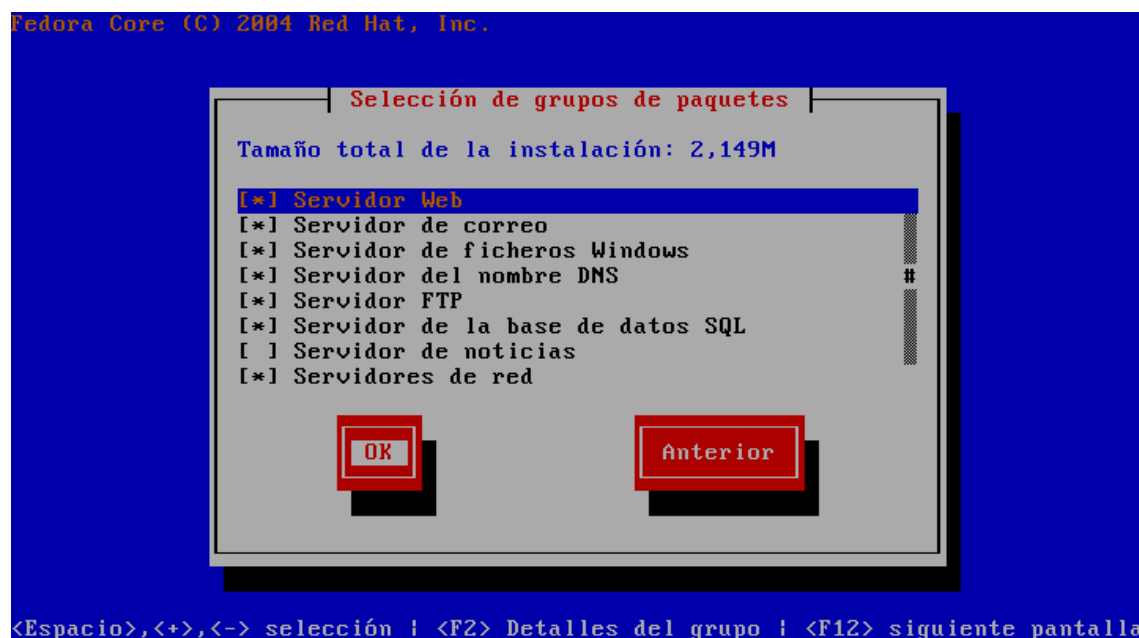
Fedora Core (C) 2004 Red Hat, Inc.

Selección de grupos de paquetes

Tamaño total de la instalación: 2,149M

[*] Servidor Web
[*] Servidor de correo
[*] Servidor de ficheros Windows
[*] Servidor del nombre DNS
[*] Servidor FTP
[*] Servidor de la base de datos SQL
[ ] Servidor de noticias
[*] Servidores de red

#

OK

Anterior

<Espacio>,<+>,<-> selección | <F2> Detalles del grupo | <F12> siguiente pantalla